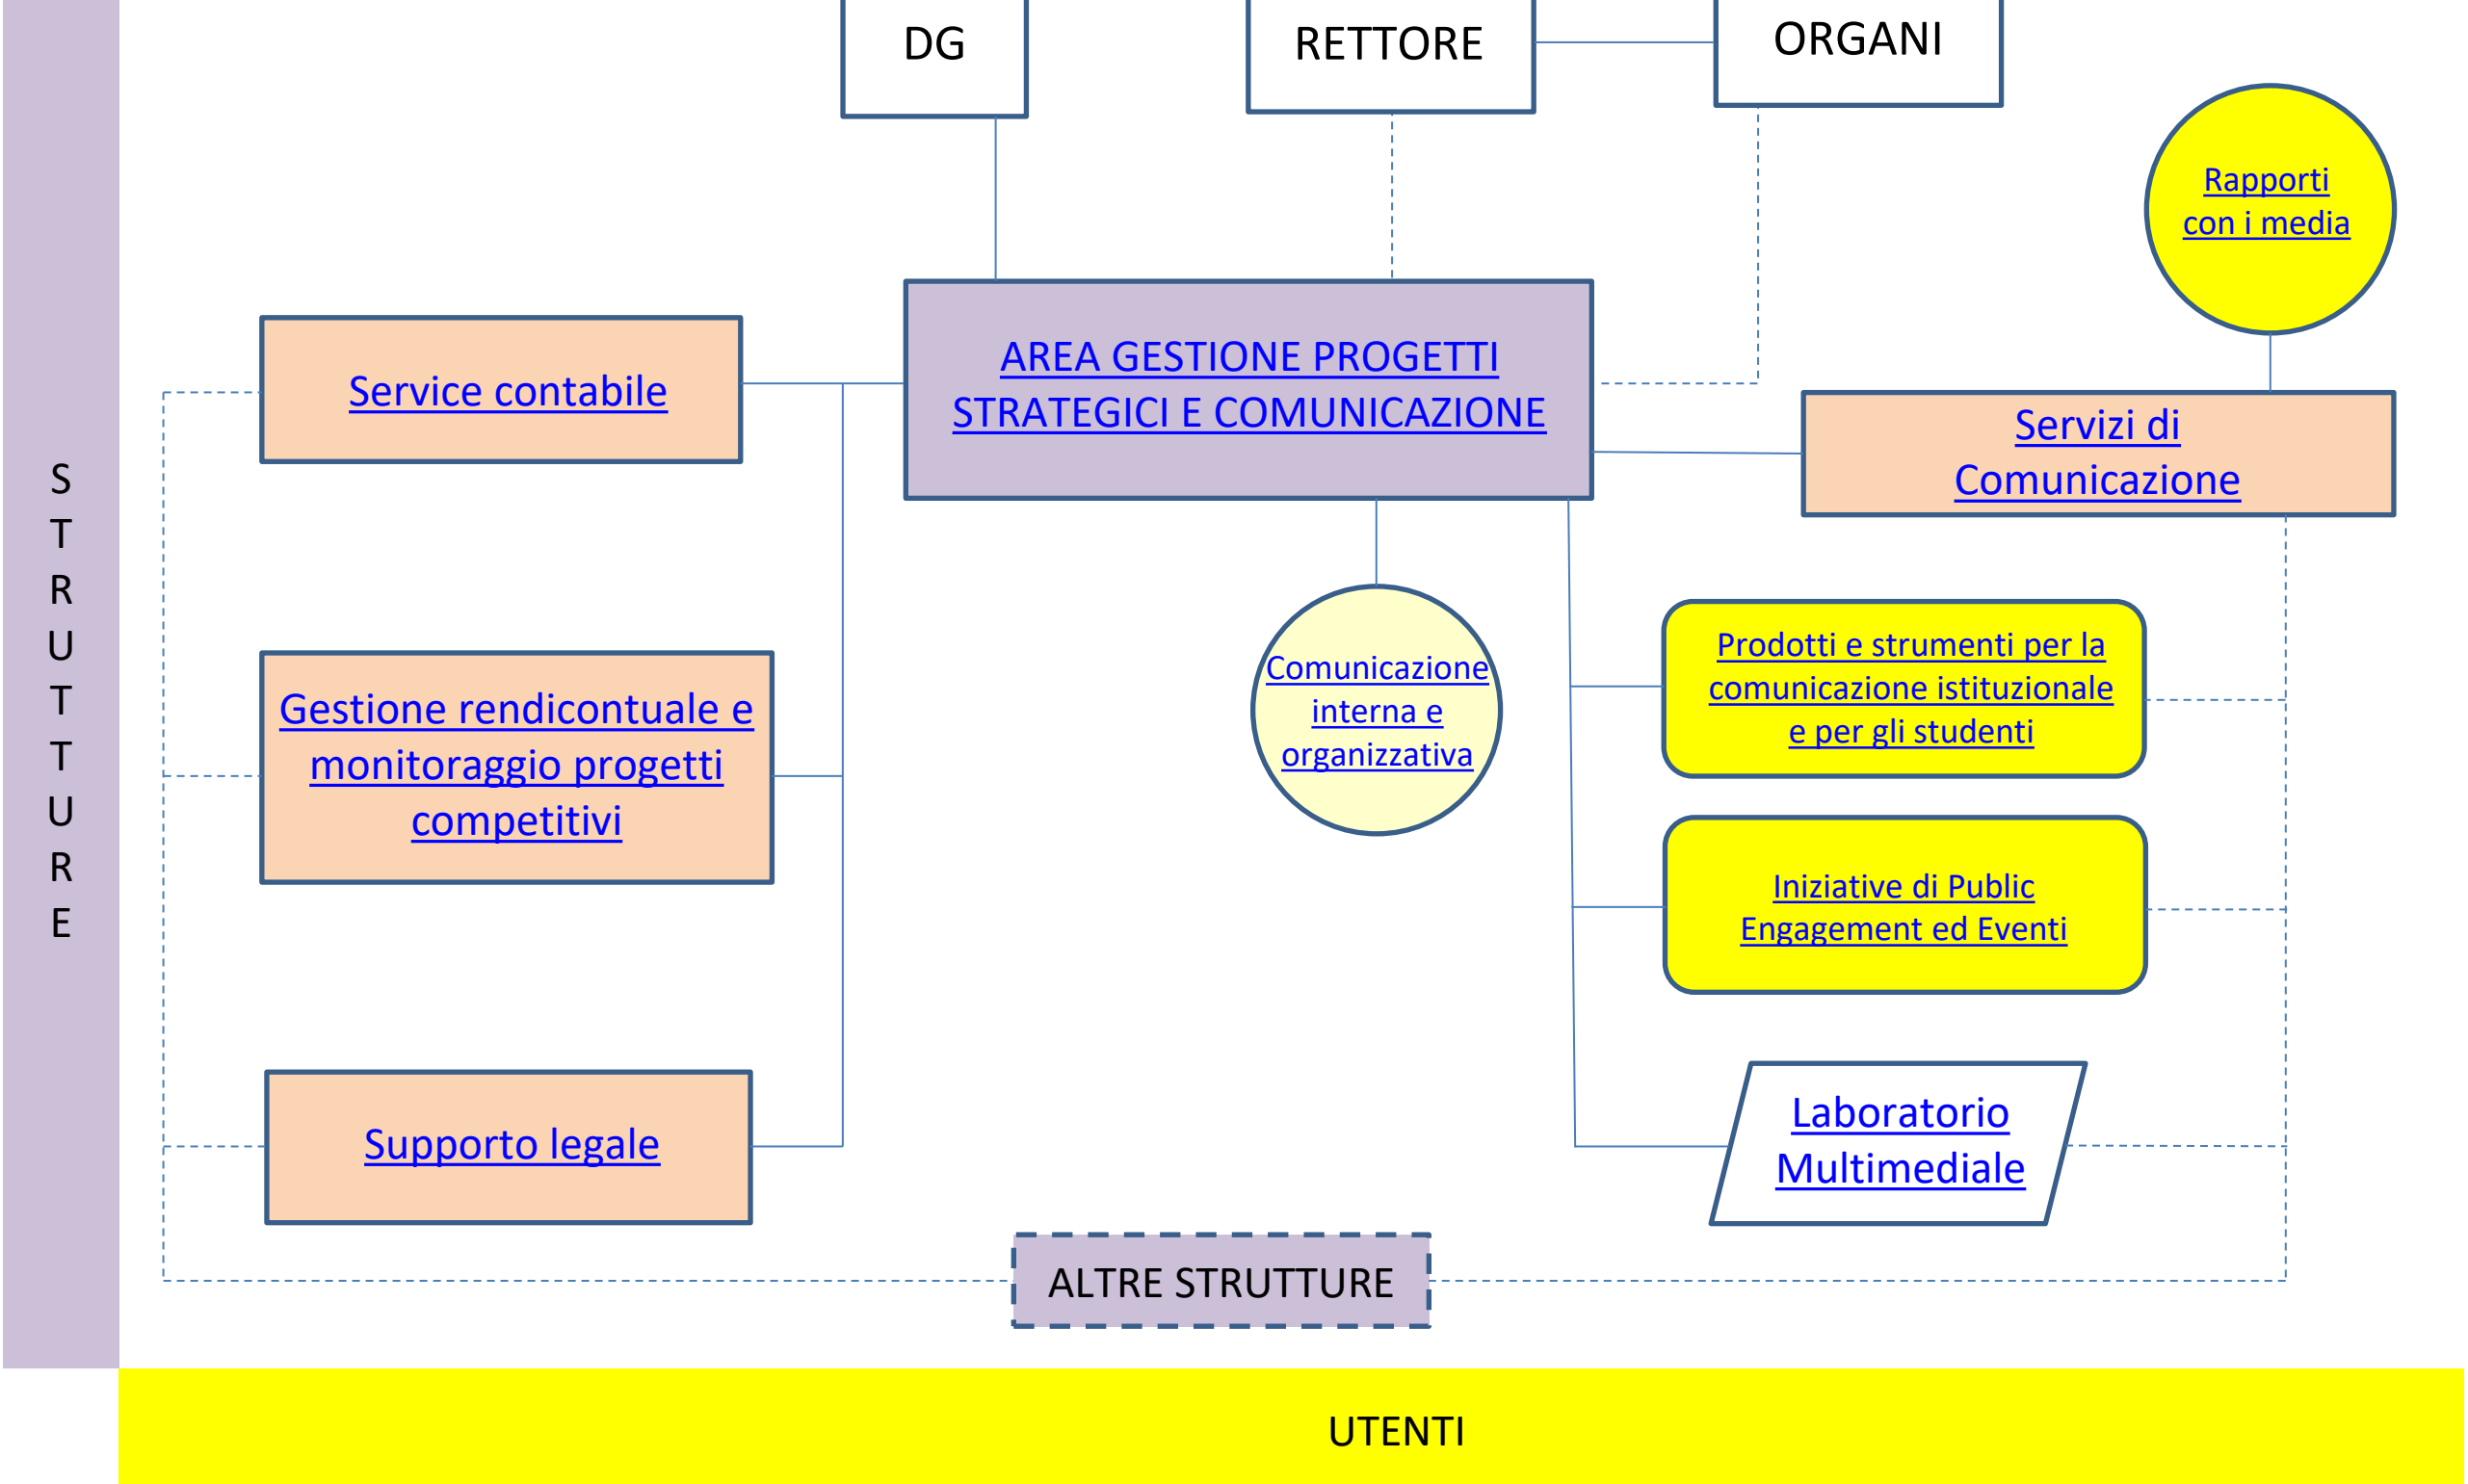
DG

RETTORE

ORGANI

Rapporti con i media

S T R U T T U R E

Service contabile

AREA GESTIONE PROGETTI STRATEGICI E COMUNICAZIONE

Servizi di Comunicazione

Comunicazione interna e organizzativa

Prodotti e strumenti per la comunicazione istituzionale e per gli studenti

Gestione rendicontuale e monitoraggio progetti competitivi

Iniziative di Public Engagement ed Eventi

Supporto legale

Laboratorio Multimediale

ALTRE STRUTTURE

UTENTI